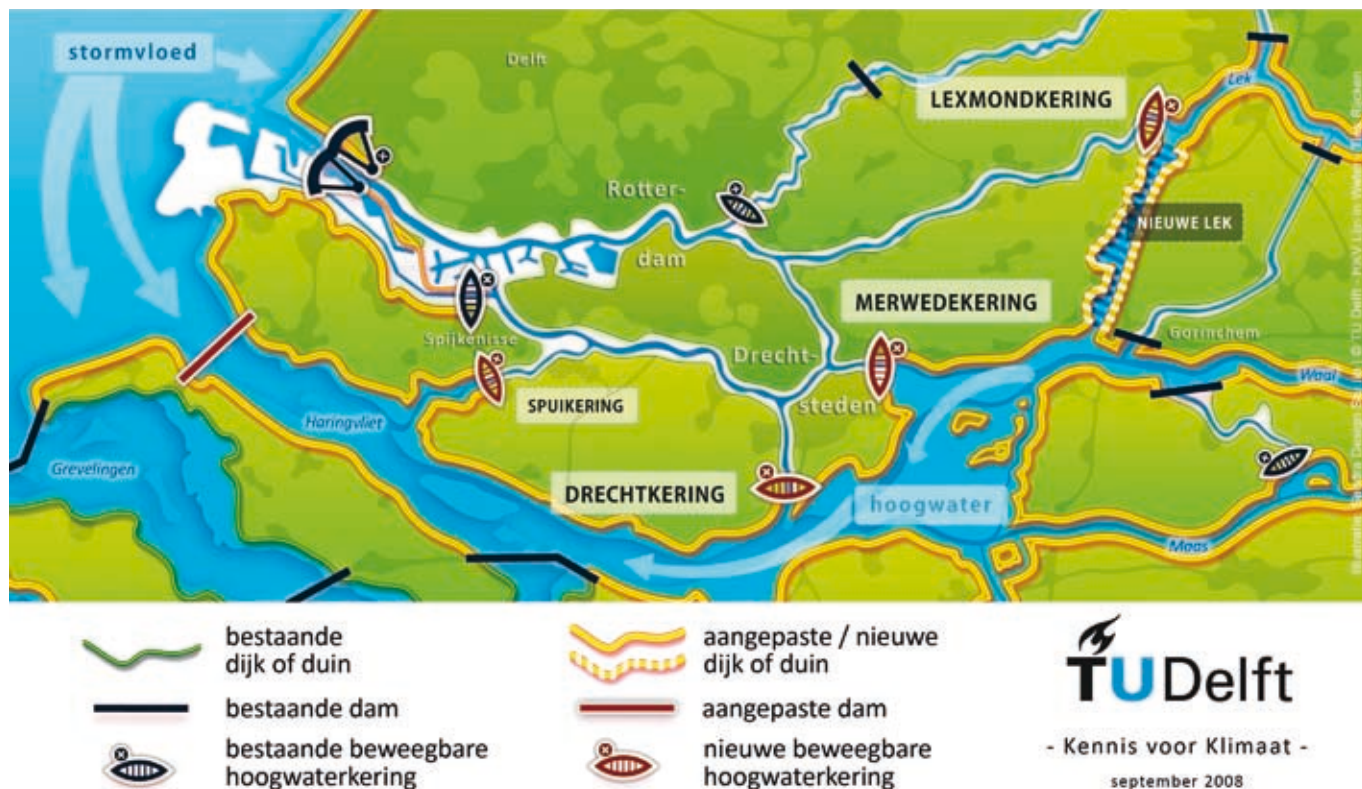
stormvloed

Delft

LEXMONDKERING

Lek

Rotter-
dam

NIEUWE LEK

MERWEDEKERING

Spijkenisse

Drecht-
steden

Gorinchem

Waal

SPUIKERING

Haringvliet

Grevelingen

DRECHTKERING

hoogwater

Maas

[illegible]

bestaande dijk of duin

bestaande dam

bestaande beweegbare hoogwaterkering

aangepaste / nieuwe dijk of duin

aangepaste dam

nieuwe beweegbare hoogwaterkering

TUDelft

- Kennis voor Klimaat -

september 2008